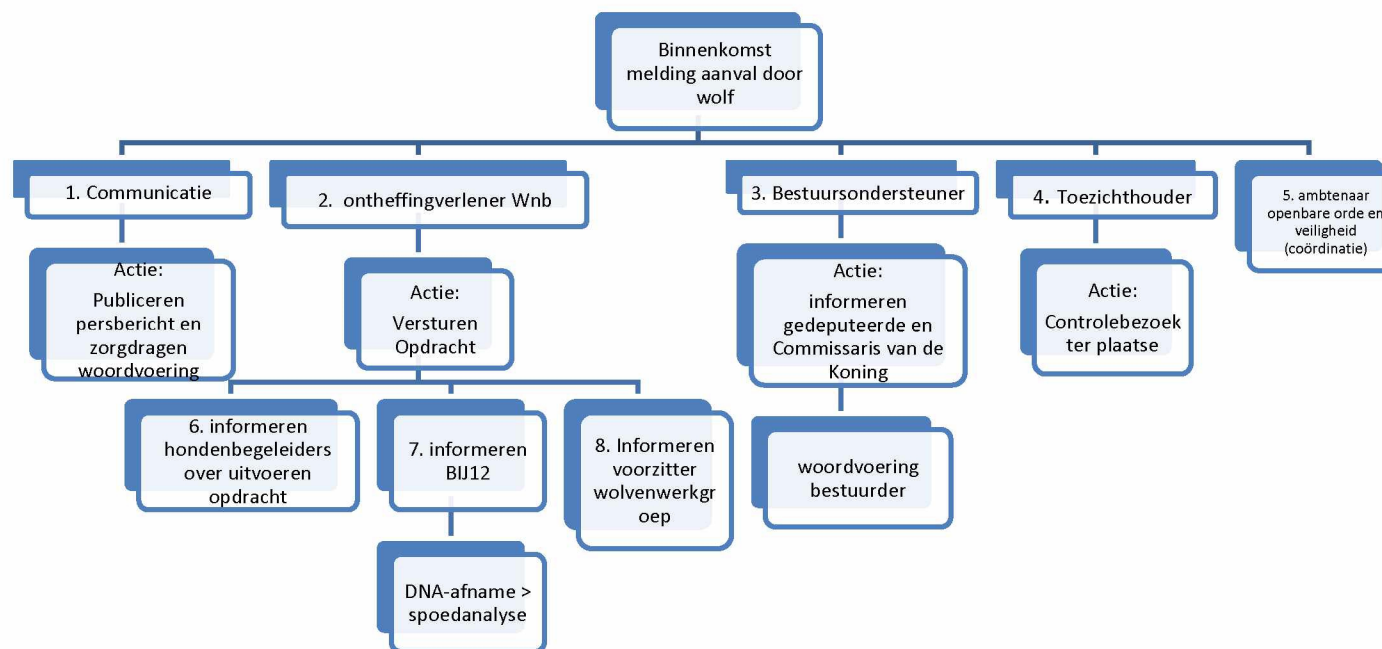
Binnenkomst melding aanval door wolf

1. Communicatie

Actie:
Publiceren persbericht en zorgdragen woordvoering

2. ontheffingverlener Wnb

Actie:
Versturen Opdracht

6. informeren hondenbegeleiders over uitvoeren opdracht

7. informeren BIJ12

DNA-afname > spoedanalyse

8. Informeren voorzitter wolvenwerkgroep

3. Bestuursondersteuner

Actie:
informeren gedeputeerde en Commissaris van de Koning

woordvoering bestuurder

4. Toezichthouder

Actie:
Controlebezoek ter plaatse

5. ambtenaar openbare orde en veiligheid (coördinatie)